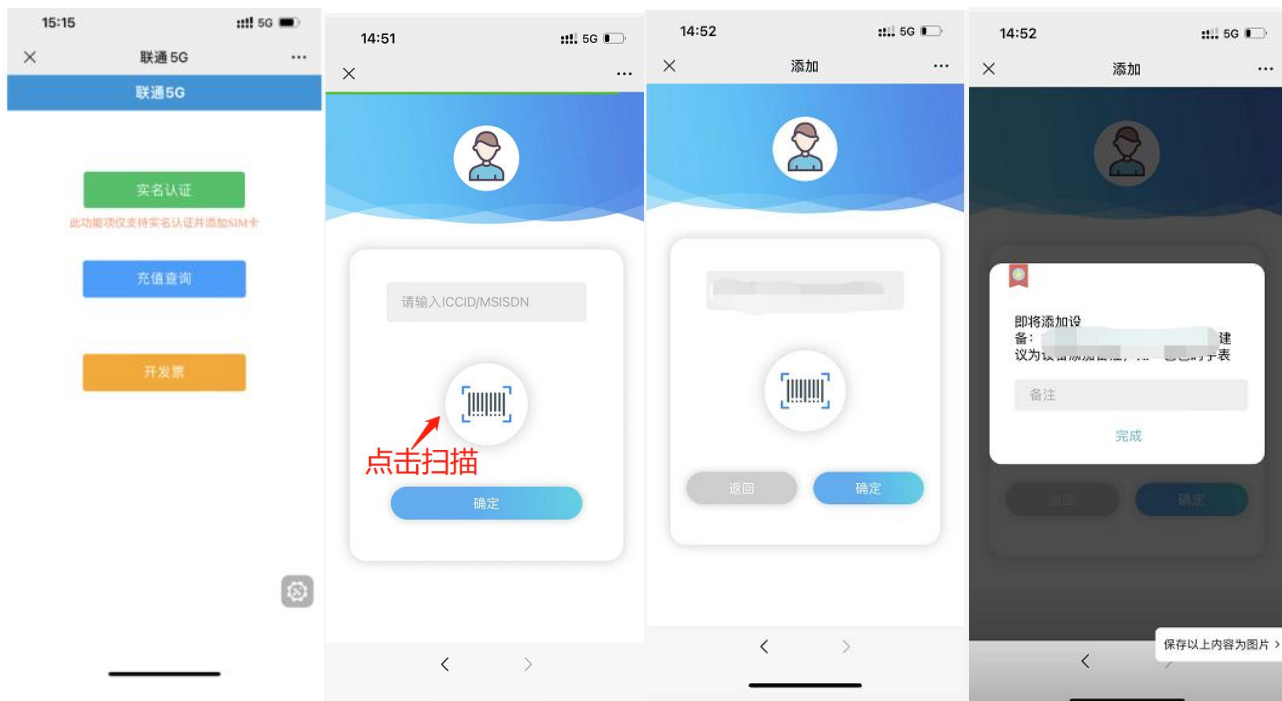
15:15
5G
×
联通5G
···
联通5G

实名认证
此功能项仅支持实名认证并添加SIM卡

充值查询

开发票

14:51
5G
×
···

请输入ICCID/MSISDN

点击扫描

确定

<

>

14:52
5G
×
添加
···

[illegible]

返回
确定

<

>

14:52
5G
×
添加
···

即将添加设备: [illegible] 建议为设备添加备注，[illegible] 表

备注

完成

返回
确定

保存以上内容为图片 >

<

>